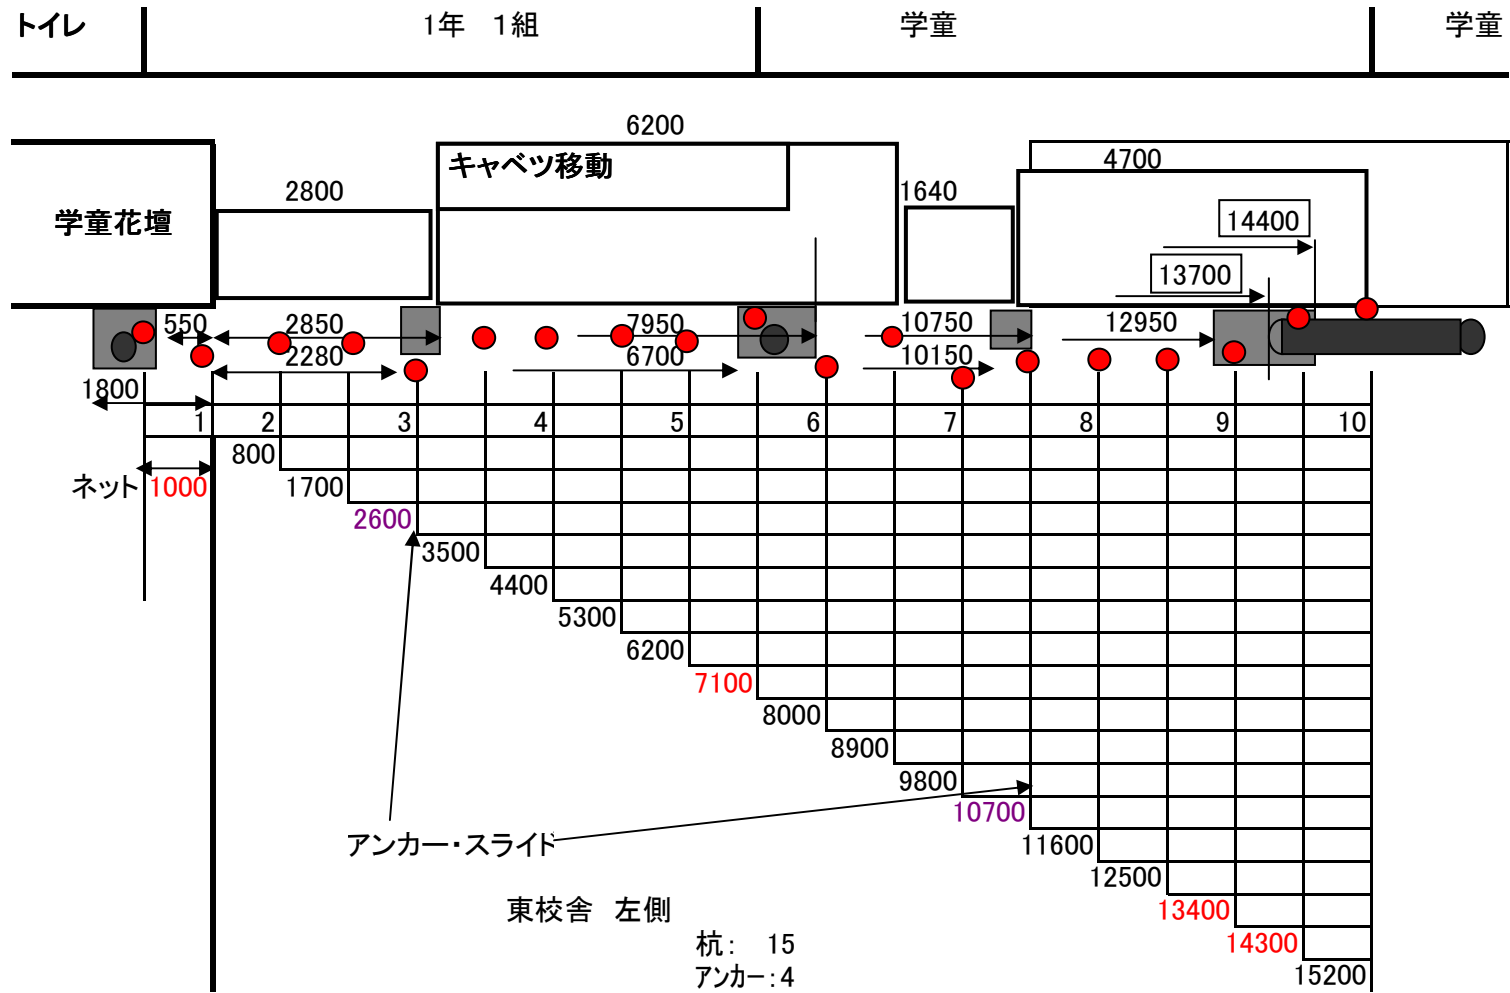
トイレ
1年　1組
学童
学童

6200
キャベツ移動
2800
学童花壇
1640
4700
14400
13700

550
2850
2280
7950
6700
10750
10150
12950
1800

1
2
3
4
5
6
7
8
9
10

800
ネット 1000
1700
2600
3500
4400
5300
6200
7100
8000
8900
9800
10700
11600
12500
13400
14300
15200

アンカー・スライド

東校舎　左側
杭:　15
アンカー:4